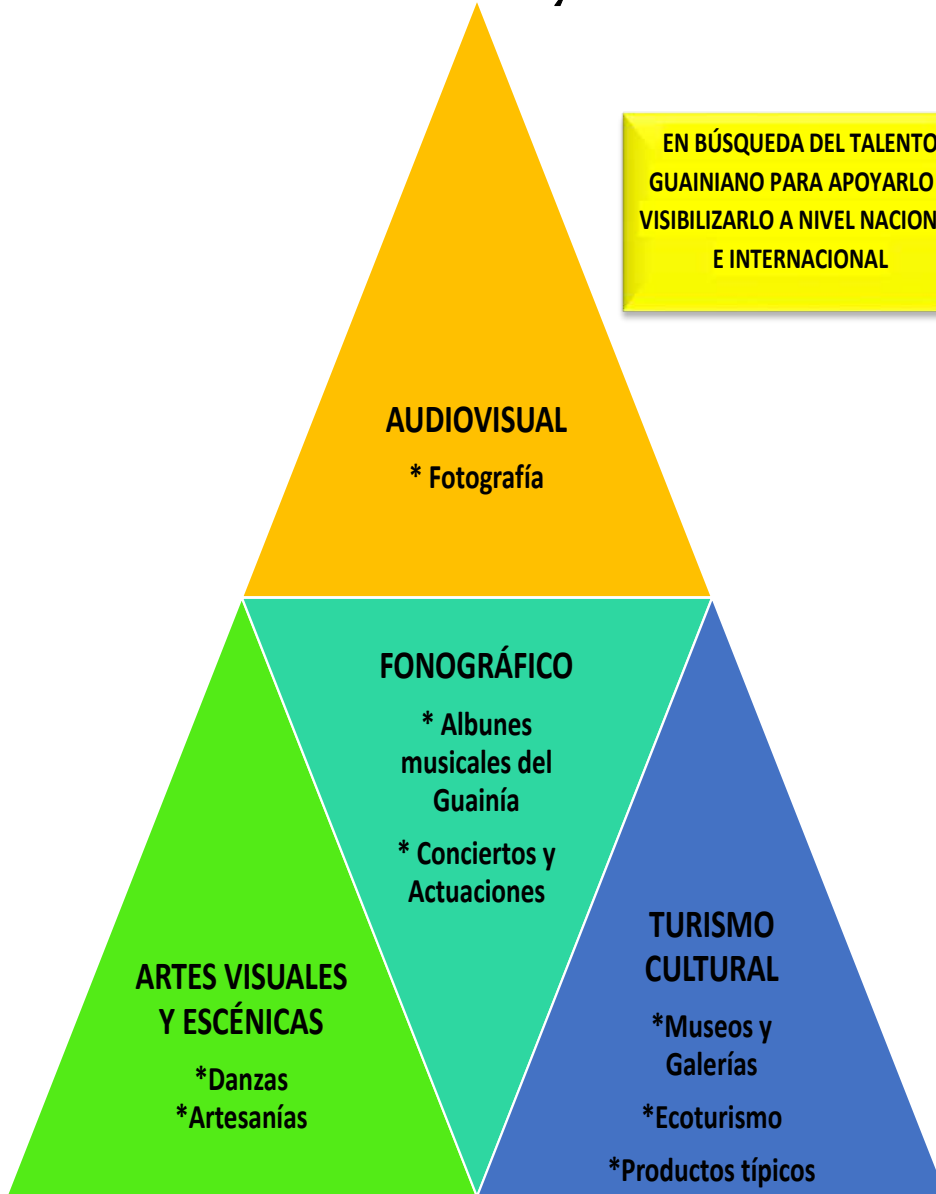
EN BÚSQUEDA DEL TALENTO GUAINIANO PARA APOYARLO VISIBILIZARLO A NIVEL NACION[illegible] E INTERNACIONAL

AUDIOVISUAL

* Fotografía

FONOGRÁFICO

* Albunes musicales del Guainía

* Conciertos y Actuaciones

ARTES VISUALES Y ESCÉNICAS

*Danzas
*Artesanías

TURISMO CULTURAL

*Museos y Galerías

*Ecoturismo

*Productos típicos